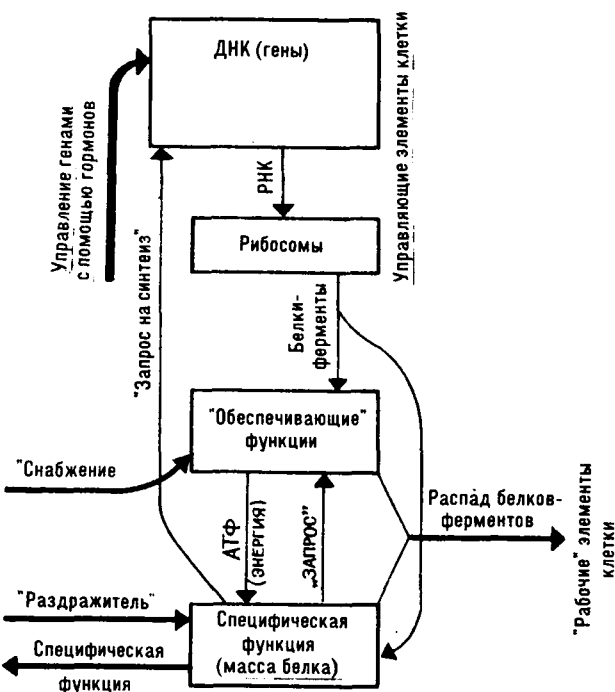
ДНК (гены)

Управляющие элементы клетки

Управление генами с помощью гормонов

РНК

Рибосомы

"Запрос на синтез"

Белки-ферменты

"Обеспечивающие" функции

"Снабжение

Распад белков-ферментов

"Рабочие" элементы клетки

АТФ (энергия)

„Запрос"

"Раздражитель"

Специфическая функция (масса белка)

Специфическая функция